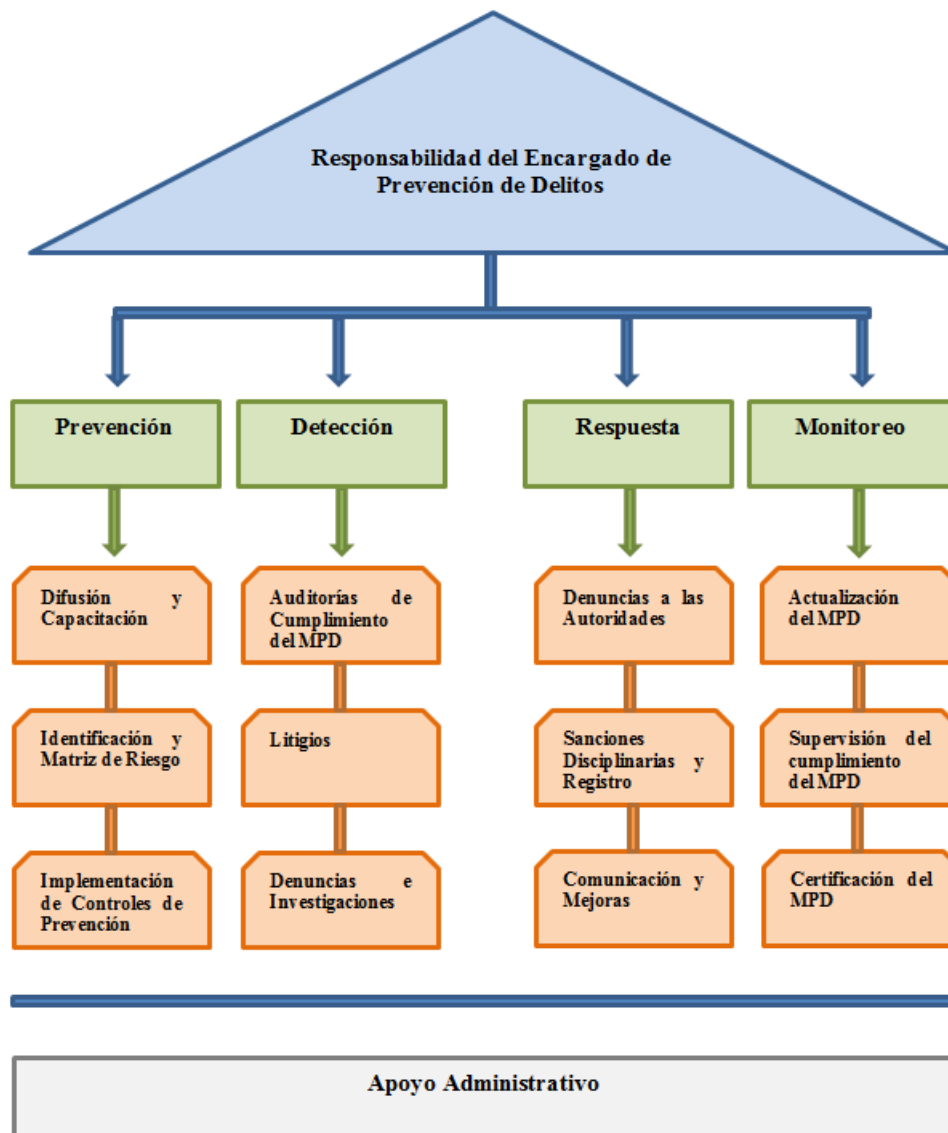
Responsabilidad del Encargado de Prevención de Delitos

Prevención

Detección

Respuesta

Monitoreo

Difusión y Capacitación

Identificación y Matriz de Riesgo

Implementación de Controles de Prevención

Auditorías de Cumplimiento del MPD

Litigios

Denuncias e Investigaciones

Denuncias a las Autoridades

Sanciones Disciplinarias y Registro

Comunicación y Mejoras

Actualización del MPD

Supervisión del cumplimiento del MPD

Certificación del MPD

Apoyo Administrativo